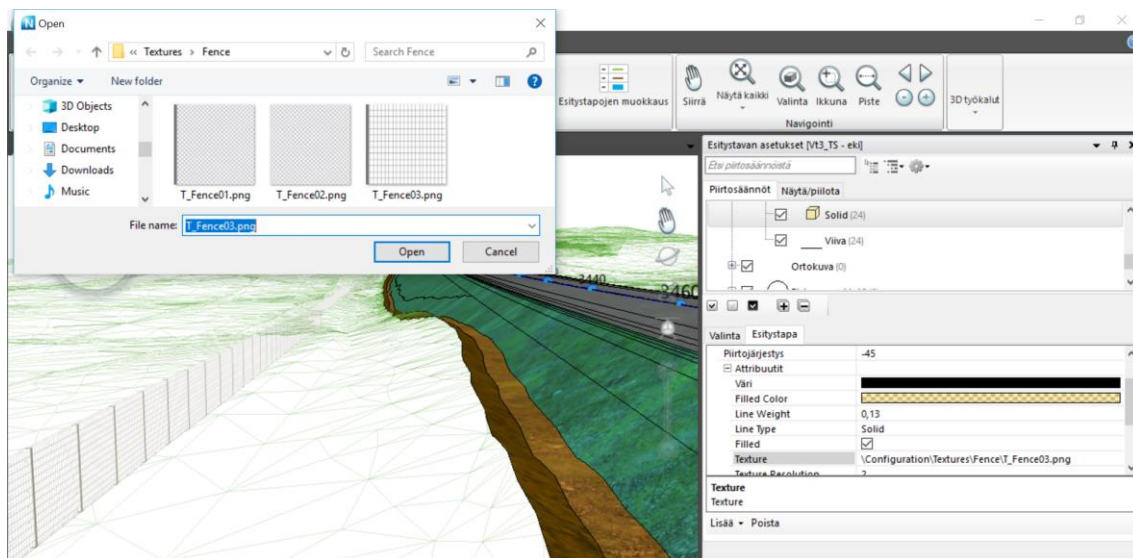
Open

« Textures › Fence

Search Fence

Organize ▾ New folder

3D Objects
Desktop
Documents
Downloads
Music

T_Fence01.png T_Fence02.png T_Fence03.png

File name: T_Fence03.png

Open Cancel

Esitystapojen muokkaus

Siirrä Näytä kaikki Valinta Ikkuna Piste

Navigointi

3D työkalut

Esitystavan asetukset [Vt3_TS - eki]

Etsi piirtosäännöistä

Piirtosäännöt Näytä/piilota

Solid (24)

Viiva (24)

Ortokuva (0)

3440

3460

Valinta Esitystapa

| | |
|---|---|
| Piirtojärjestys | -45 |
| ⊟ Attribuutit | |
| Väri | |
| Filled Color | |
| Line Weight | 0,13 |
| Line Type | Solid |
| Filled | ☑ |
| Texture | \Configuration\Textures\Fence\T_Fence03.png |
| Texture Resolution | 2 |

Texture
Texture

Lisää ▾ Poista